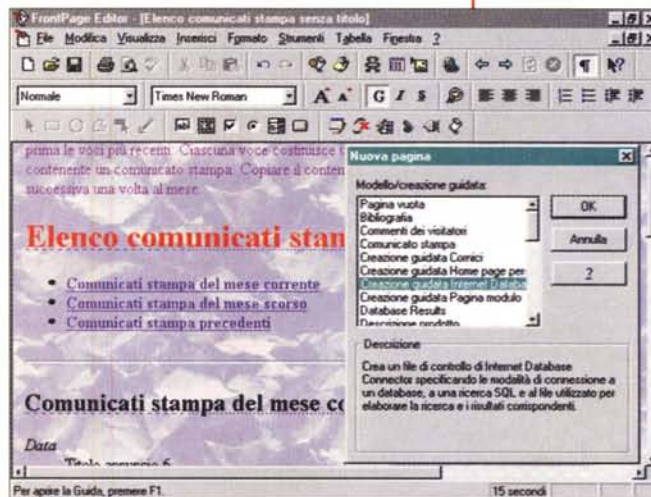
FrontPage Editor - [Elenco comunicati stampa senza titolo]

File Modifica Visualizza Inserisci Formato Strumenti Tabella Finestra ?

Normale

Times New Roman

prima le voci più recenti. Ciascuna voce costituisce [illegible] contenente un comunicato stampa. Copiare il conten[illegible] successiva una volta al mese.

Elenco comunicati stam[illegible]

- Comunicati stampa del mese corrente
- Comunicati stampa del mese scorso
- Comunicati stampa precedenti

Comunicati stampa del mese co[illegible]

Data

Titolo annuncio 6

Nuova pagina

Modello/creazione guidata:

Pagina vuota
Bibliografia
Commenti dei visitatori
Comunicato stampa
Creazione guidata Cornici
Creazione guidata Home page per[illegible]
Creazione guidata Internet Databa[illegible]
Creazione guidata Pagina modulo
Database Results
Descrizione prodotto

OK

Annulla

?

Descrizione

Crea un file di controllo di Internet Database Connector specificando le modalità di connessione a un database, a una ricerca SQL e al file utilizzato per elaborare la ricerca e i risultati corrispondenti.

Per aprire la Guida, premere F1.

15 secondi